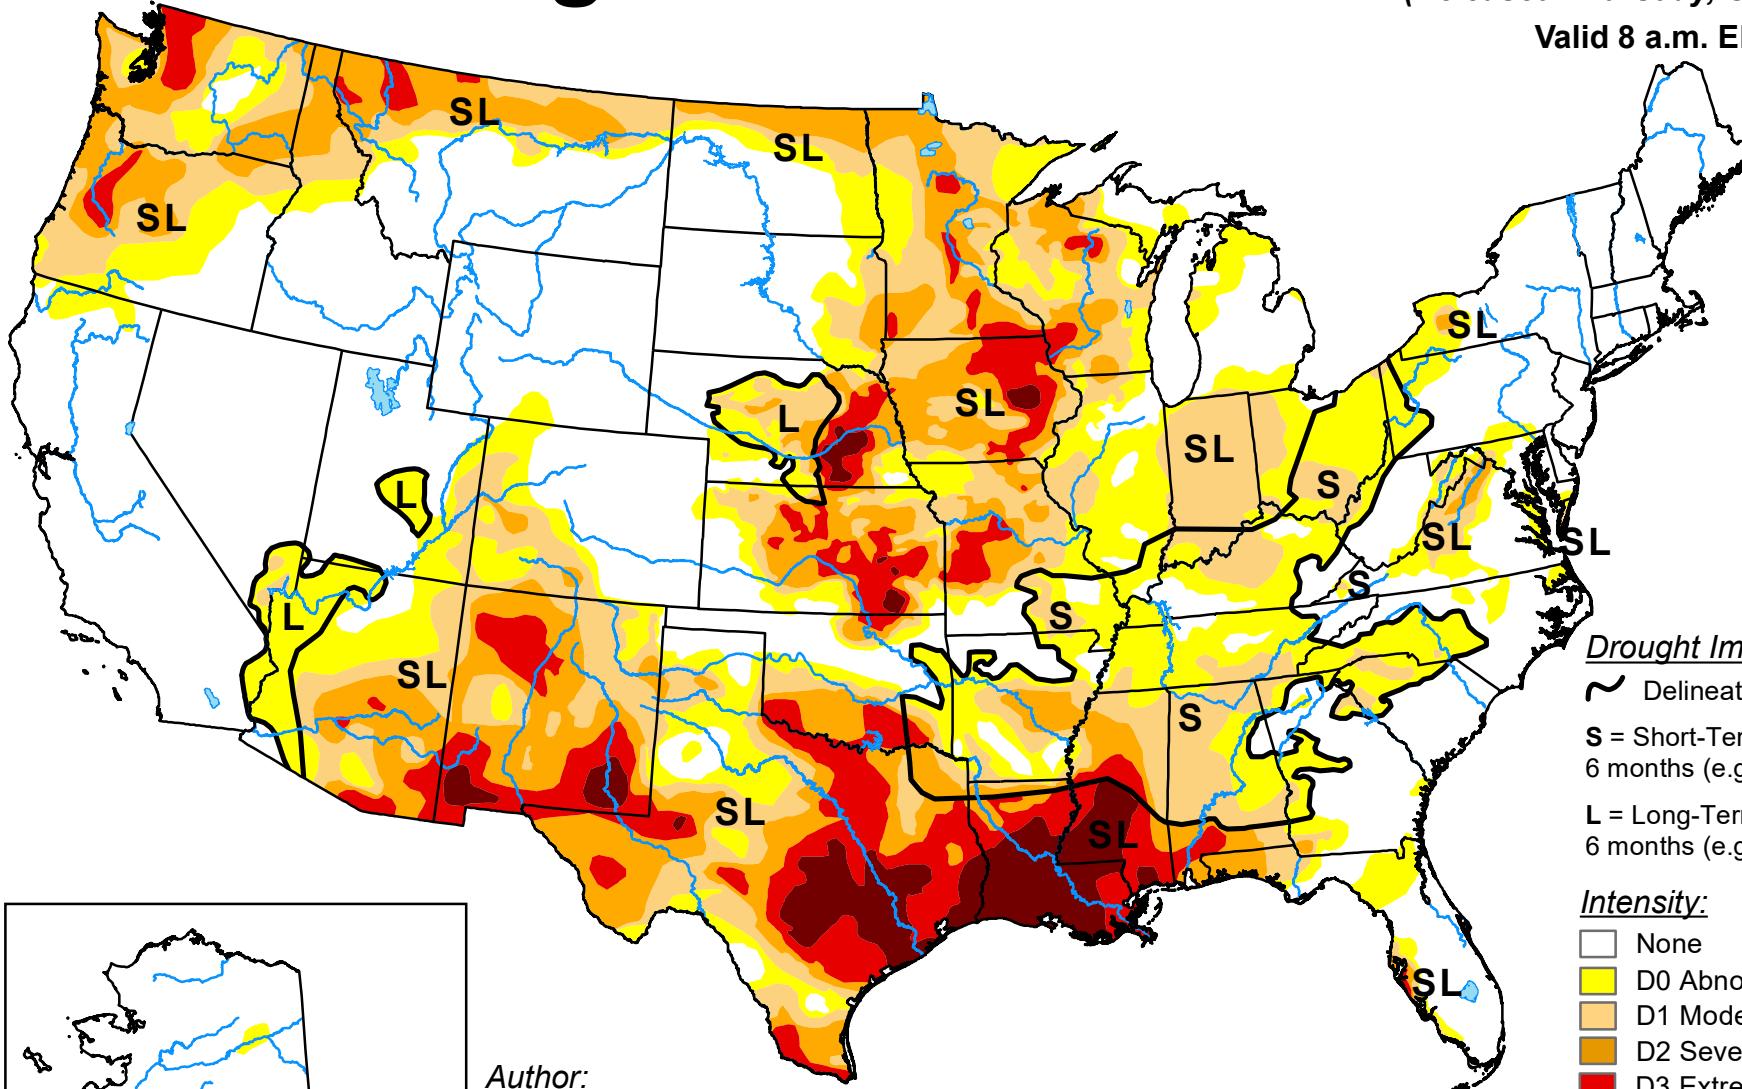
Valid 8 a.m. E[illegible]

SL
SL
SL
SL
L
SL
L
SL
S
SL
SL
S
S
SL
L
SL
S
S
SL
SL
SL

Drought Im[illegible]
Delineat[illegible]
S = Short-Ter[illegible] 6 months (e.g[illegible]
L = Long-Ter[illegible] 6 months (e.g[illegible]

Intensity:
None
D0 Abno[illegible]
D1 Mode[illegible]
D2 Seve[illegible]
D3 Extre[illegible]

Author: